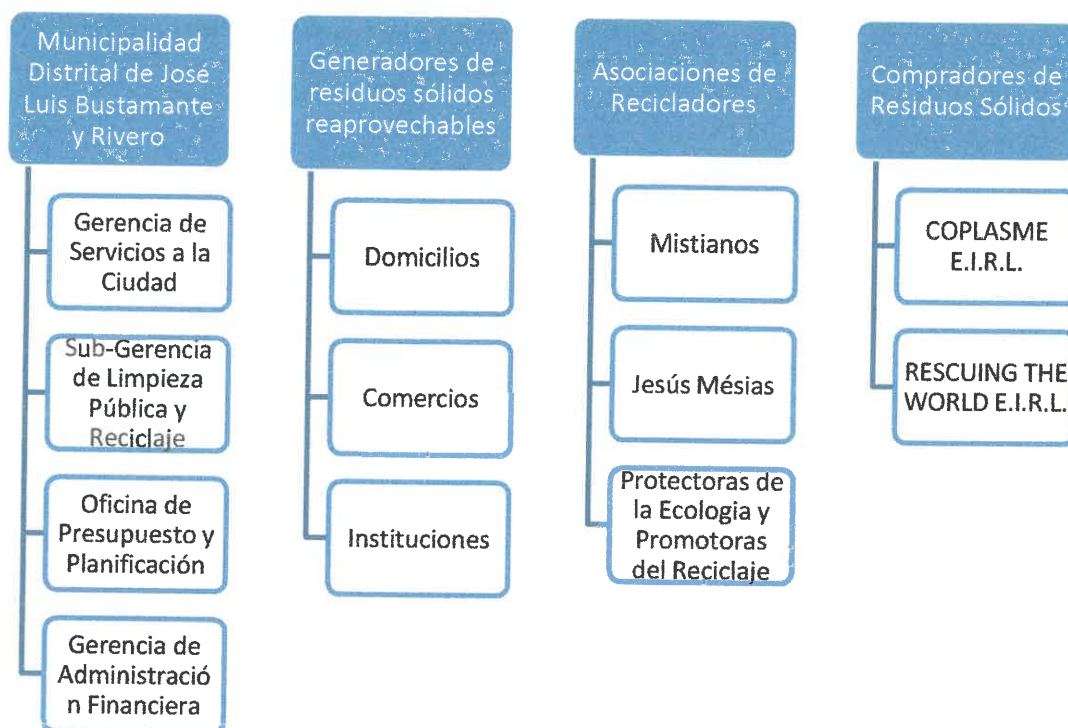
Municipalidad Distrital de José Luis Bustamante y Rivero

Gerencia de Servicios a la Ciudad

Sub-Gerencia de Limpieza Pública y Reciclaje

Oficina de Presupuesto y Planificación

Gerencia de Administració n Financiera

Generadores de residuos sólidos reaprovechables

Domicilios

Comercios

Instituciones

Asociaciones de Recicladores

Mistianos

Jesús Mésias

Protectoras de la Ecologia y Promotoras del Reciclaje

Compradores de Residuos Sólidos

COPLASME E.I.R.L.

RESCUING THE WORLD E.I.R.L.